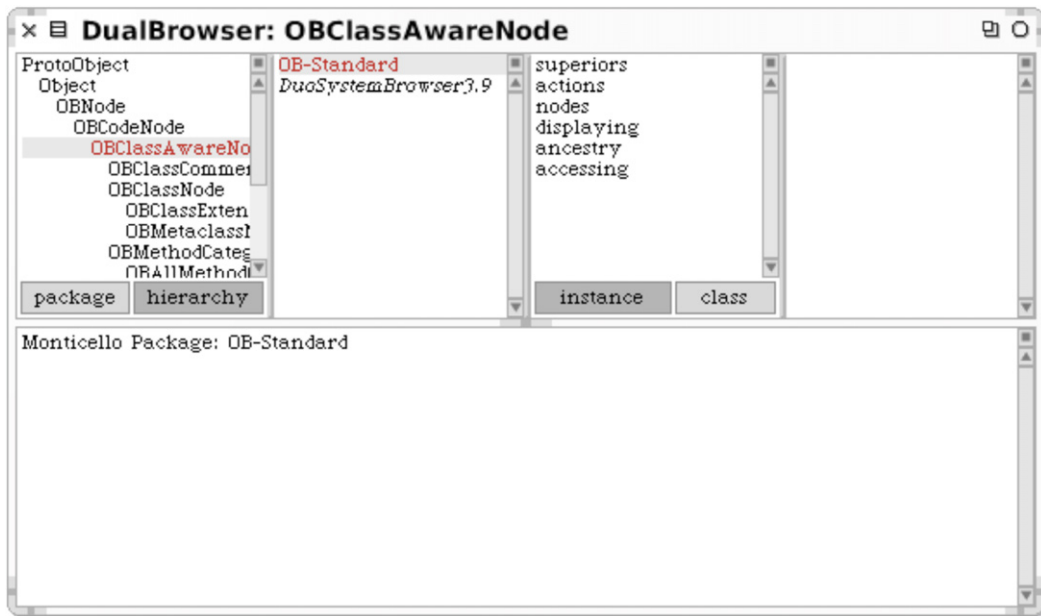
DualBrowser: OBClassAwareNode

ProtoObject
Object
OBNode
OBCodeNode
OBClassAwareNo
OBClassComme
OBClassNode
OBClassExten
OBMetaclass
OBMethodCateg
OBAllMethod

package
hierarchy

OB-Standard
DuoSystemBrowser3.9

superiors
actions
nodes
displaying
ancestry
accessing

instance
class

Monticello Package: OB-Standard